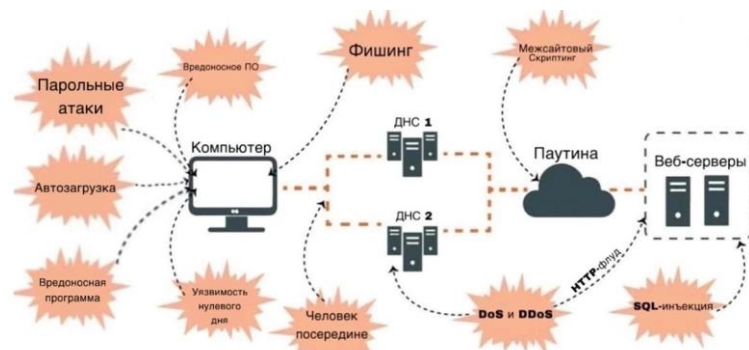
Парольные атаки

Вредоносное ПО

Фишинг

Межсайтовый Скриптинг

Автозагрузка

Компьютер

ДНС 1

ДНС 2

Паутина

Веб-серверы

Вредоносная программа

Уязвимость нулевого дня

Человек посередине

DoS и DDoS

HTTP-флуд

SQL-инъекция